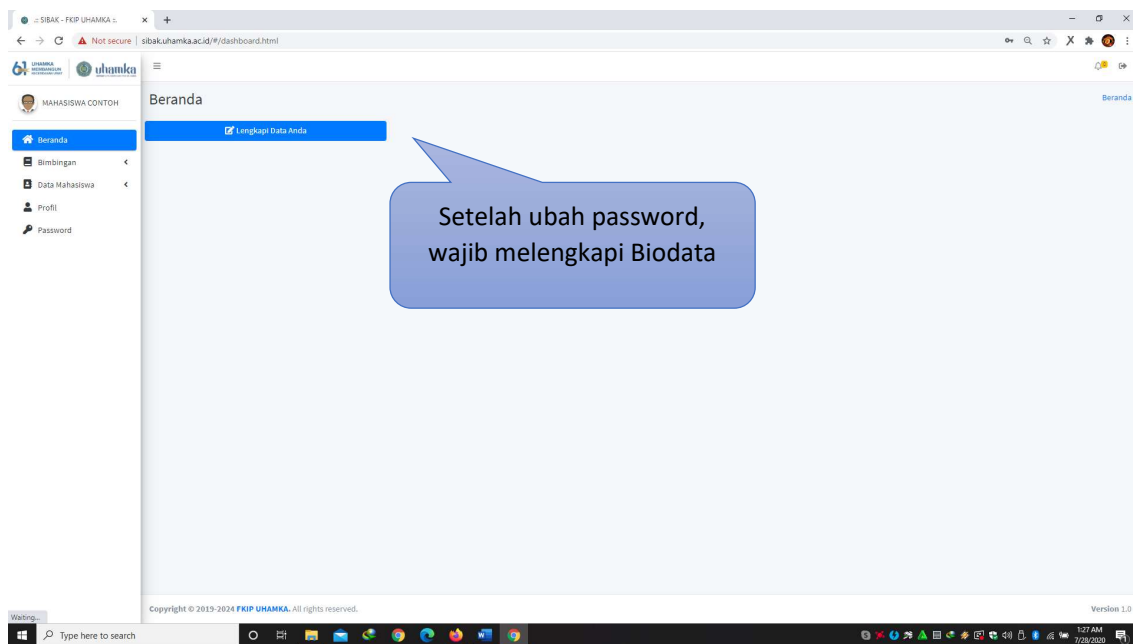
:: SIBAK - FKIP UHAMKA ::

Not secure | sibak.uhamka.ac.id/#/dashboard.html

uhamka

MAHASISWA CONTOH

Beranda

Bimbingan

Data Mahasiswa

Profil

Password

Beranda

Beranda

Lengkapi Data Anda

Setelah ubah password, wajib melengkapi Biodata

Copyright © 2019-2024 FKIP UHAMKA. All rights reserved.

Version 1.0

Waiting...

Type here to search

1:27 AM
7/28/2020